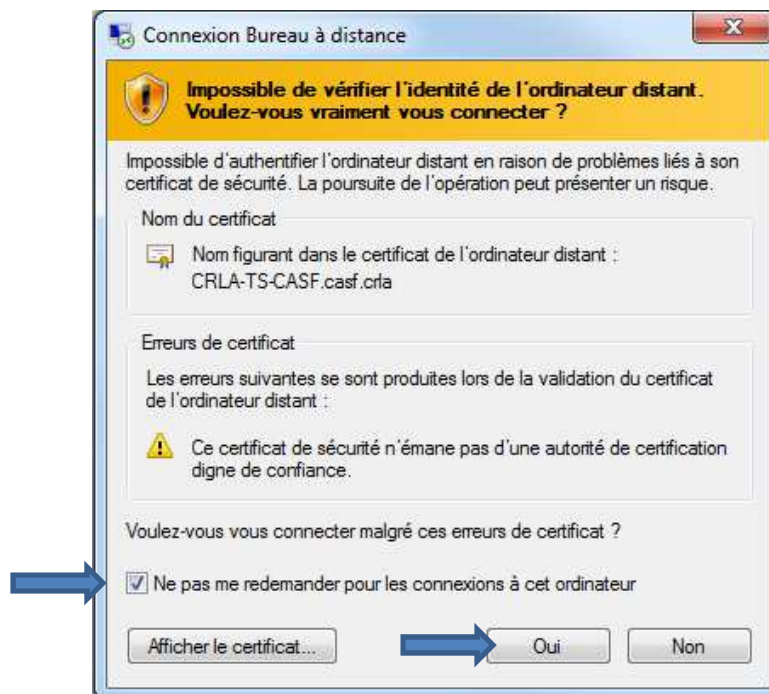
Connexion Bureau à distance

Impossible de vérifier l'identité de l'ordinateur distant. Voulez-vous vraiment vous connecter ?

Impossible d'authentifier l'ordinateur distant en raison de problèmes liés à son certificat de sécurité. La poursuite de l'opération peut présenter un risque.

Nom du certificat

Nom figurant dans le certificat de l'ordinateur distant : CRLA-TS-CASF.casf.crla

Erreurs de certificat

Les erreurs suivantes se sont produites lors de la validation du certificat de l'ordinateur distant :

Ce certificat de sécurité n'émane pas d'une autorité de certification digne de confiance.

Voulez-vous vous connecter malgré ces erreurs de certificat ?

Ne pas me redemander pour les connexions à cet ordinateur

Afficher le certificat...

Oui

Non